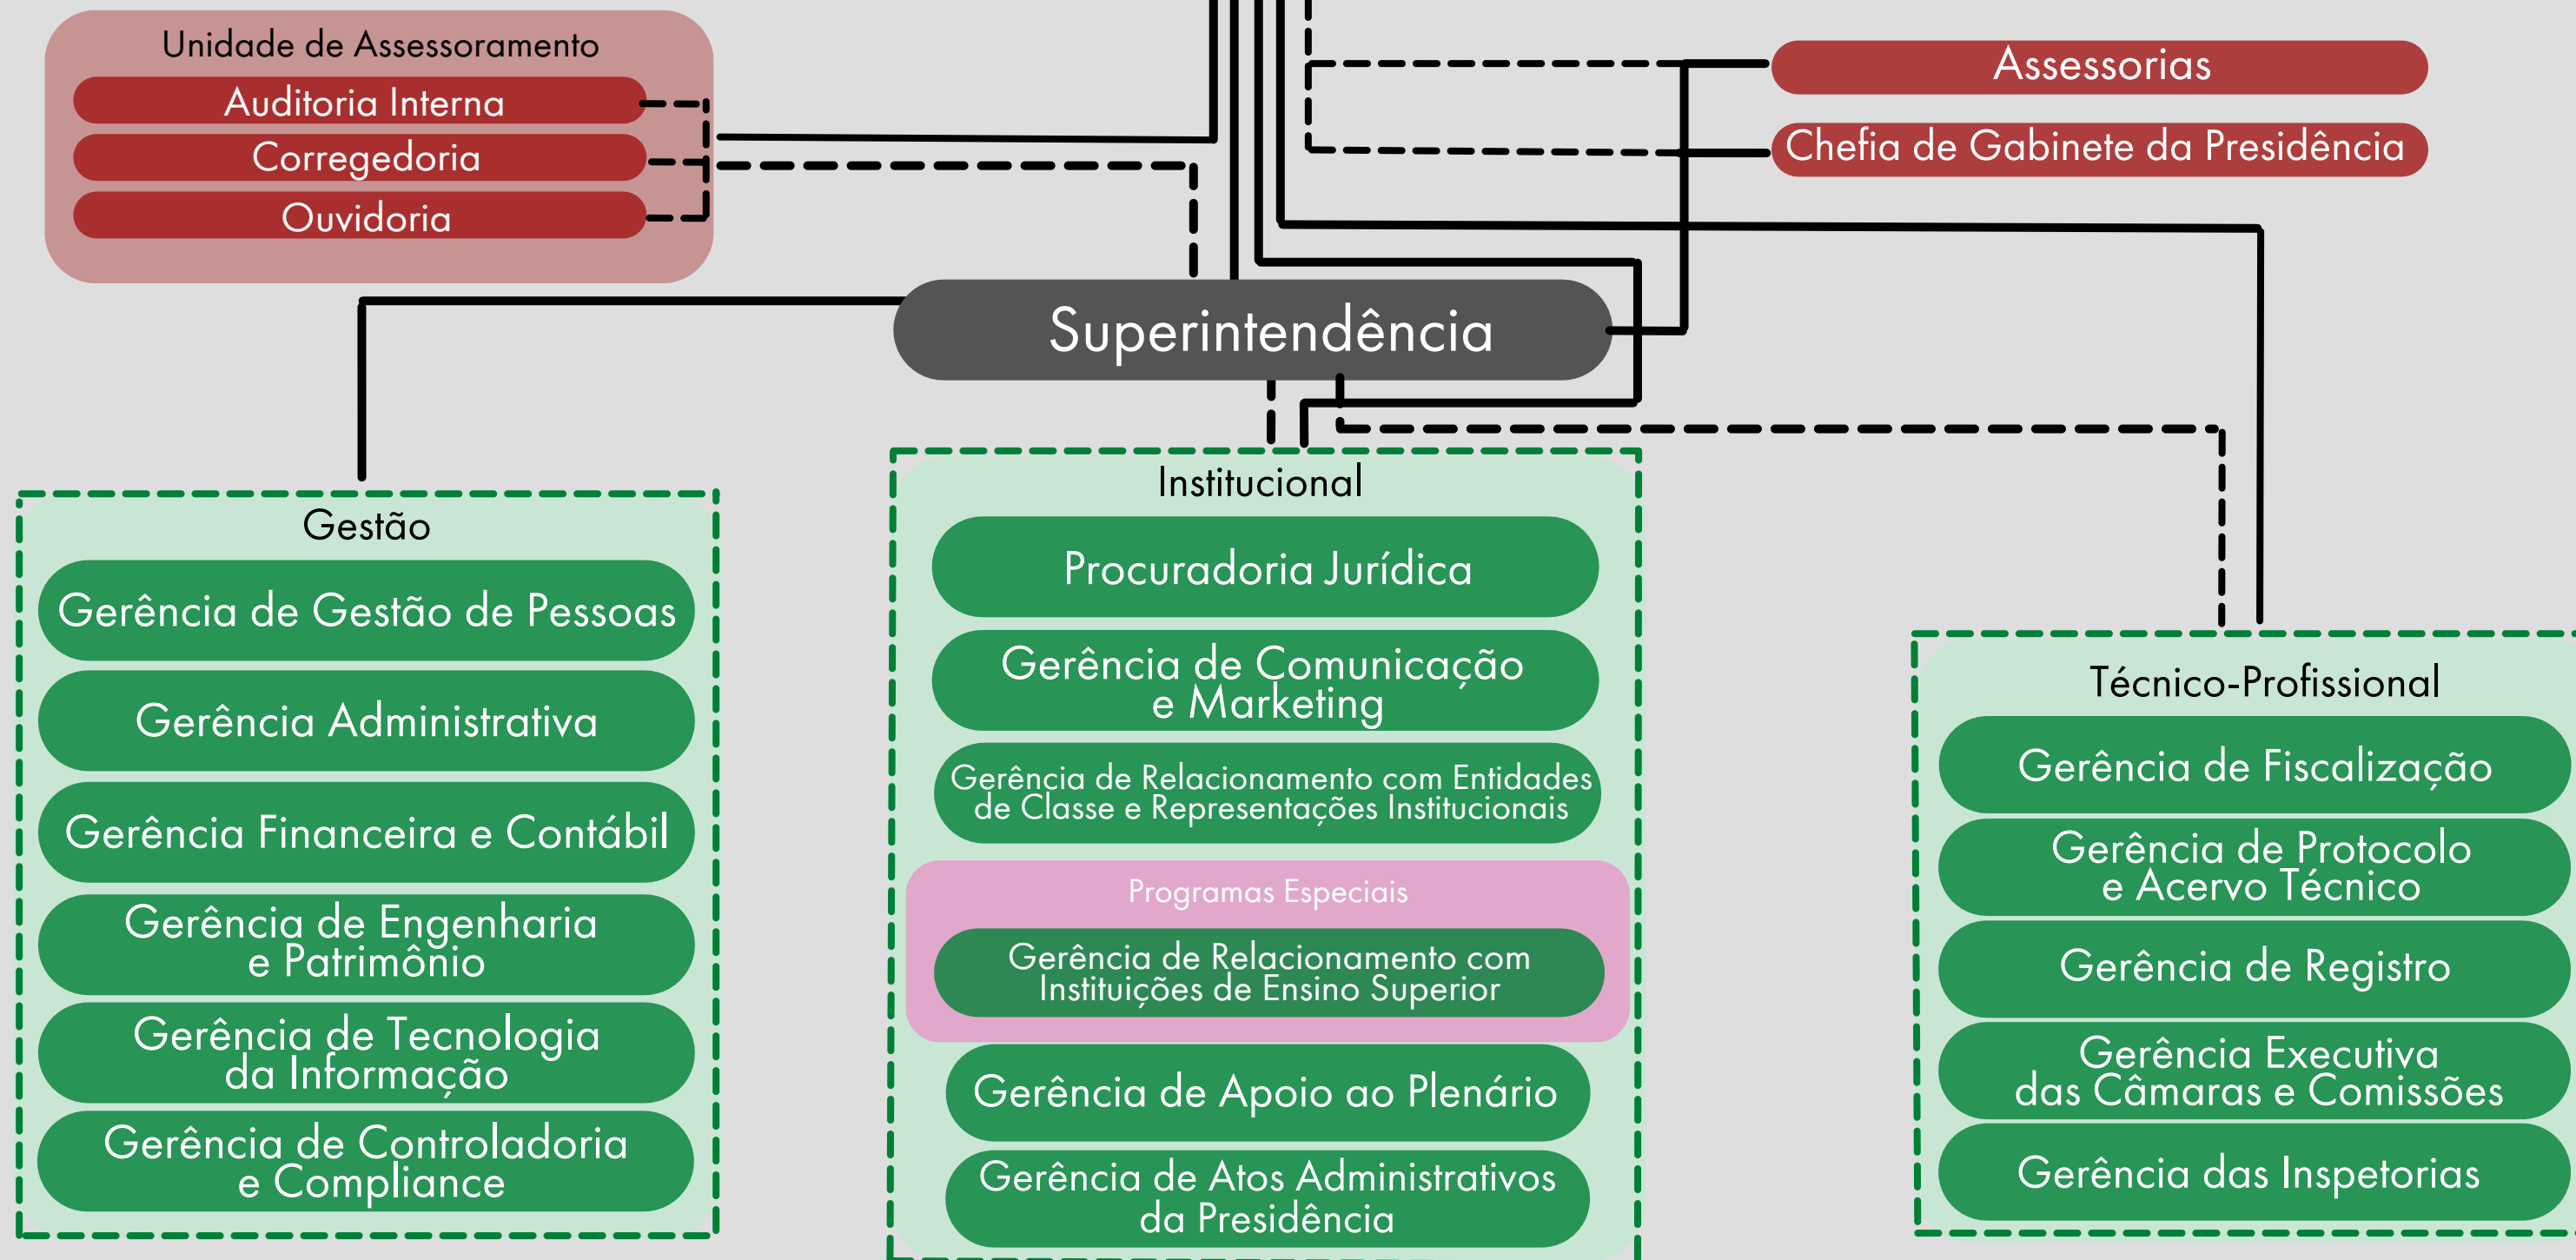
Unidade de Assessoramento
Auditoria Interna
Corregedoria
Ouvidoria

Assessorias
Chefia de Gabinete da Presidência

Superintendência

Gestão
Gerência de Gestão de Pessoas
Gerência Administrativa
Gerência Financeira e Contábil
Gerência de Engenharia e Patrimônio
Gerência de Tecnologia da Informação
Gerência de Controladoria e Compliance

Institucional
Procuradoria Jurídica
Gerência de Comunicação e Marketing
Gerência de Relacionamento com Entidades de Classe e Representações Institucionais
Programas Especiais
Gerência de Relacionamento com Instituições de Ensino Superior
Gerência de Apoio ao Plenário
Gerência de Atos Administrativos da Presidência

Técnico-Profissional
Gerência de Fiscalização
Gerência de Protocolo e Acervo Técnico
Gerência de Registro
Gerência Executiva das Câmaras e Comissões
Gerência das Inspetorias